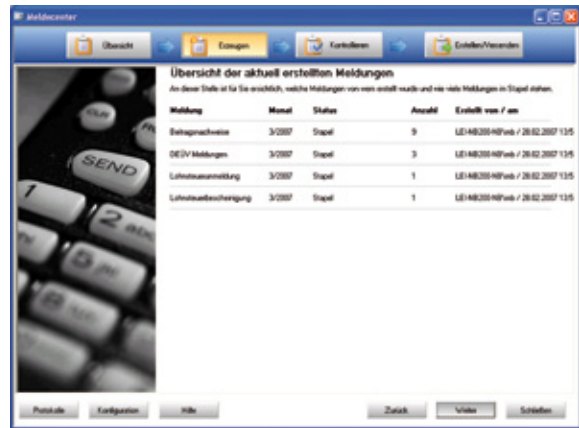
Meldecenter

Übersicht | Erzeugen | Kontrollieren | Erstellen/Versenden

Übersicht der aktuell erstellten Meldungen

An dieser Stelle ist für Sie ersichtlich, welche Meldungen von wem erstellt wurde und wie viele Meldungen im Stapel stehen.

| Meldung | Monat | Status | Anzahl | Erstellt von / am |
|---|---|---|---|---|
| Beitragsnachweise | 3/2007 | Stapel | 9 | LEH4B200-N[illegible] / 28.02.2007 13:5 |
| DEÜV Meldungen | 3/2007 | Stapel | 3 | LEH4B200-N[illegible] / 28.02.2007 13:5 |
| Lohnsteueranmeldung | 3/2007 | Stapel | 1 | LEH4B200-N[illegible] / 28.02.2007 13:5 |
| Lohnsteuerbescheinigung | 3/2007 | Stapel | 1 | LEH4B200-N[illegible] / 28.02.2007 13:5 |

SEND

Protokolle | Konfiguration | Hilfe | Zurück | Weiter | Schließen